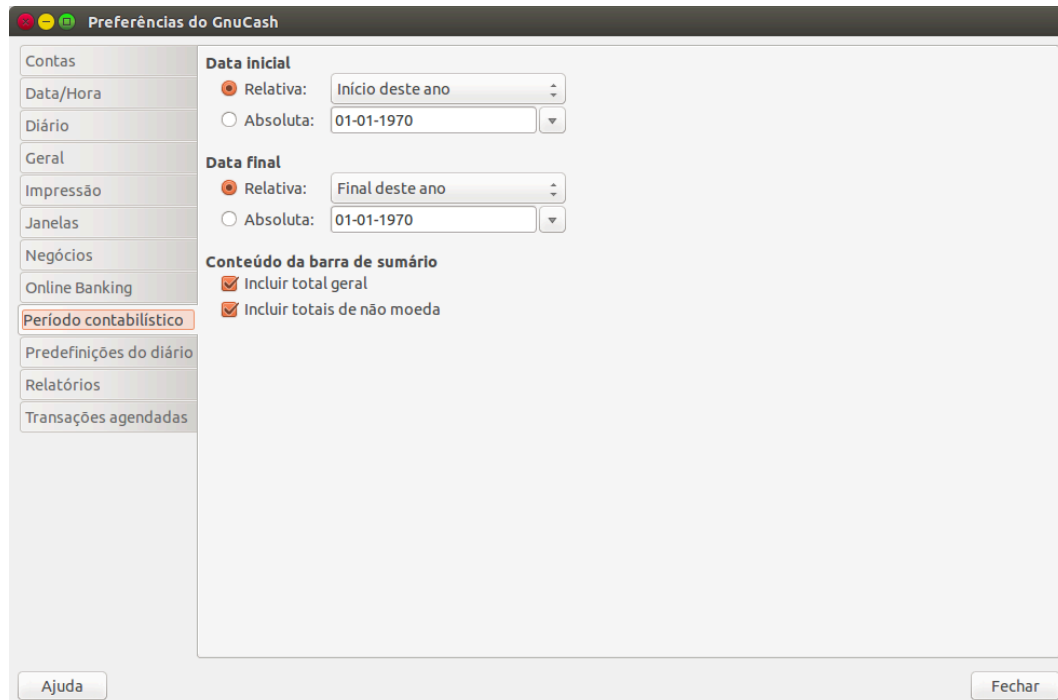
Preferências do GnuCash

Contas
Data/Hora
Diário
Geral
Impressão
Janelas
Negócios
Online Banking
Período contabilístico
Predefinições do diário
Relatórios
Transações agendadas

Data inicial
Relativa: Início deste ano
Absoluta: 01-01-1970

Data final
Relativa: Final deste ano
Absoluta: 01-01-1970

Conteúdo da barra de sumário
Incluir total geral
Incluir totais de não moeda

Ajuda
Fechar